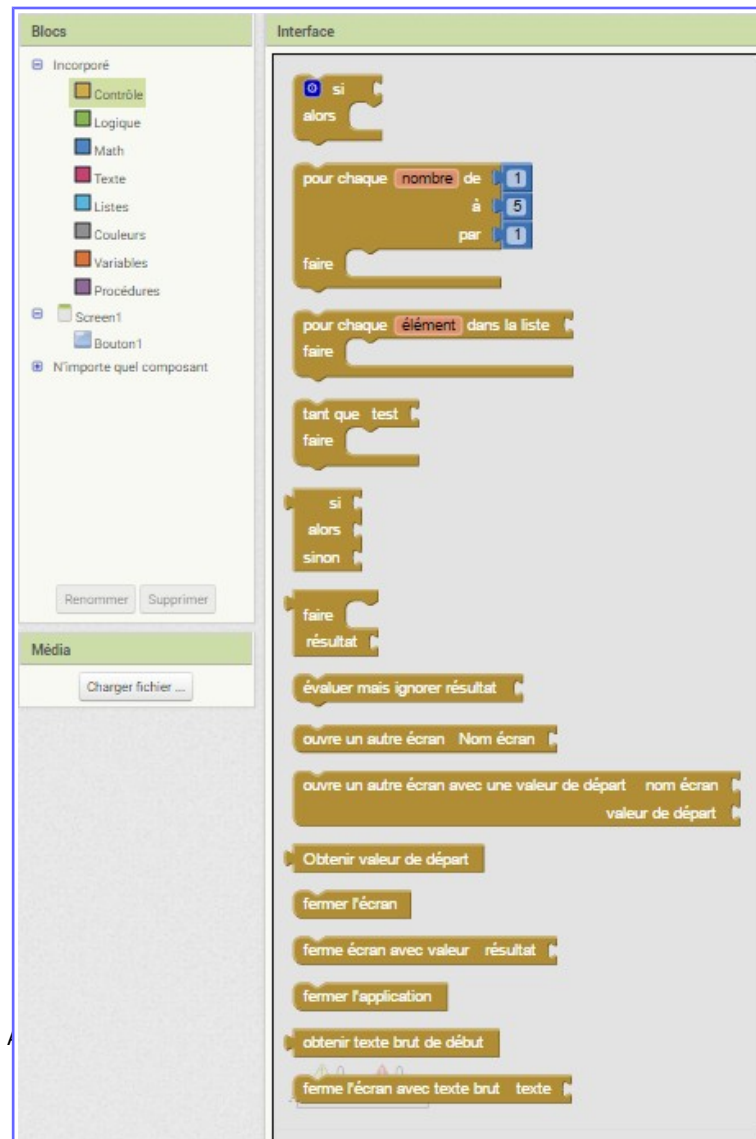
Blocs

Incorporé
Contrôle
Logique
Math
Texte
Listes
Couleurs
Variables
Procédures
Screen1
Bouton1
N'importe quel composant

Renommer Supprimer

Média

Charger fichier ...

Interface

si
alors

pour chaque nombre de 1
à 5
par 1
faire

pour chaque élément dans la liste
faire

tant que test
faire

si
alors
sinon

faire
résultat

évaluer mais ignorer résultat

ouvre un autre écran Nom écran

ouvre un autre écran avec une valeur de départ nom écran
valeur de départ

Obtenir valeur de départ

fermer l'écran

ferme écran avec valeur résultat

fermer l'application

obtenir texte brut de début

ferme l'écran avec texte brut texte